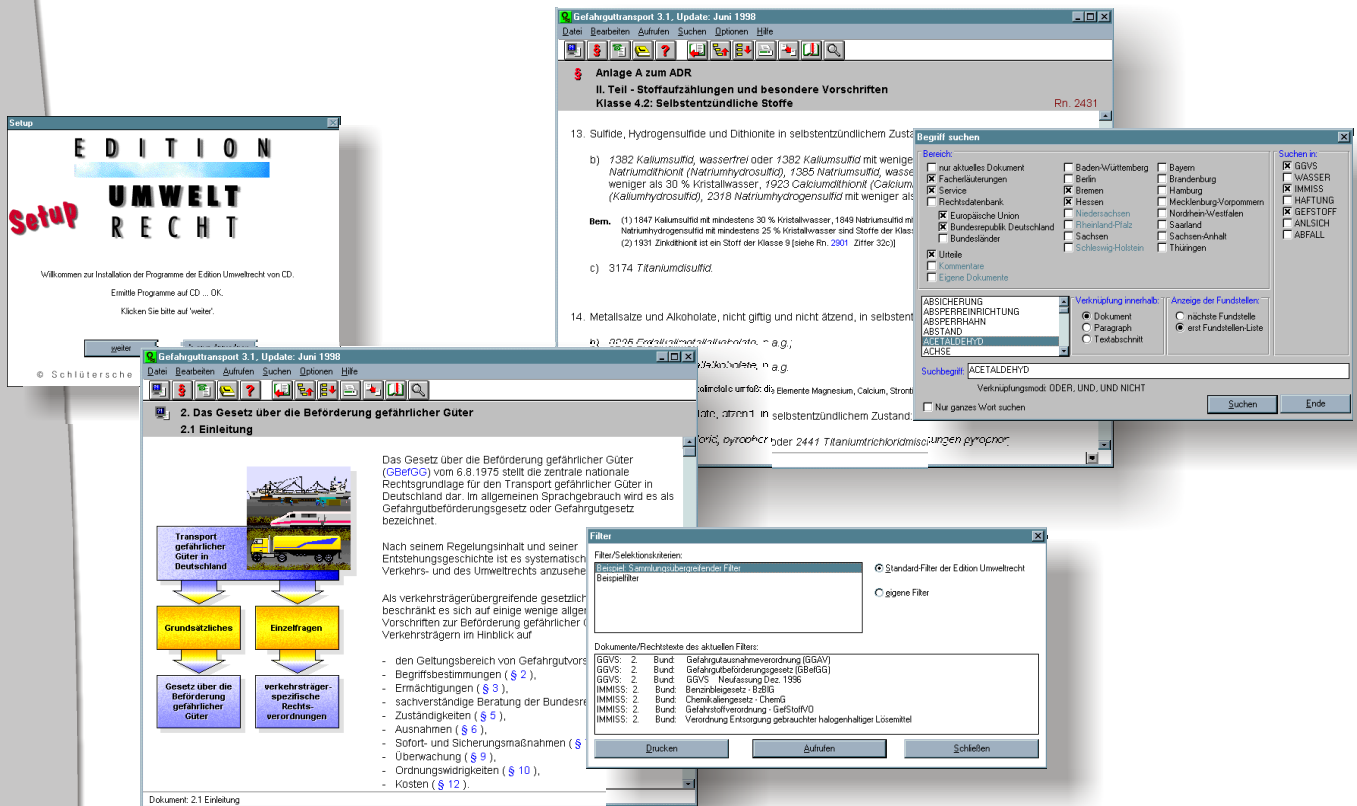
Setup

EDITION
UMWELT
RECHT

Setup

Willkommen zur Installation der Programme der Edition Umweltrecht von CD.

Ermittle Programme auf CD ... OK.

Klicken Sie bitte auf 'weiter'.

weiter

© Schlütersche

Gefahrguttransport 3.1, Update: Juni 1998

Datei Bearbeiten Aufrufen Suchen Optionen Hilfe

§ Anlage A zum ADR
II. Teil - Stoffaufzählungen und besondere Vorschriften
Klasse 4.2: Selbstentzündliche Stoffe
Rn. 2431

13. Sulfide, Hydrogensulfide und Dithionite in selbstentzündlichem Zusta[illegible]

b) 1382 Kaliumsulfid, wasserfrei oder 1382 Kaliumsulfid mit weniger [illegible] Natriumdithionit (Natriumhydrosulfit), 1385 Natriumsulfid, wasse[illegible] weniger als 30 % Kristallwasser, 1923 Calciumdithionit (Calcium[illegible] (Kaliumhydrosulfit), 2318 Natriumhydrogensulfid mit weniger als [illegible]

Bem. (1) 1847 Kaliumsulfid mit mindestens 30 % Kristallwasser, 1849 Natriumsulfid mi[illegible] Natriumhydrogensulfid mit mindestens 25 % Kristallwasser sind Stoffe der Klas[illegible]
(2) 1931 Zinkdithionit ist ein Stoff der Klasse 9 [siehe Rn. 2901 Ziffer 32c)]

c) 3174 Titaniumdisulfid.

14. Metallsalze und Alkoholate, nicht giftig und nicht ätzend, in selbstent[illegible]

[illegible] a.g.;
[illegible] a.g.
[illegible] Elemente Magnesium, Calcium, Stronti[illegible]
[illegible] selbstentzündlichem Zustand:
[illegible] oder 2441 Titaniumtrichloridmischungen pyrophor.

Begriff suchen

Bereich:
nur aktuelles Dokument
Fachérläuterungen
Service
Rechtsdatenbank
Europäische Union
Bundesrepublik Deutschland
Bundesländer
Urteile
Kommentare
Eigene Dokumente
Baden-Württemberg
Berlin
Bremen
Hessen
Niedersachsen
Rheinland-Pfalz
Sachsen
Schleswig-Holstein
Bayern
Brandenburg
Hamburg
Mecklenburg-Vorpommern
Nordrhein-Westfalen
Saarland
Sachsen-Anhalt
Thüringen

Suchen in:
GGVS
WASSER
IMMISS
HAFTUNG
GEFSTOFF
ANLSICH
ABFALL

ABSICHERUNG
ABSPERREINRICHTUNG
ABSPERRHAHN
ABSTAND
ACETALDEHYD
ACHSE

Verknüpfung innerhalb:
Dokument
Paragraph
Textabschnitt

Anzeige der Fundstellen:
nächste Fundstelle
erst Fundstellen-Liste

Suchbegriff: ACETALDEHYD
Verknüpfungsmodi: ODER, UND, UND NICHT

Nur ganzes Wort suchen
Suchen
Ende

Gefahrguttransport 3.1, Update: Juni 1998

Datei Bearbeiten Aufrufen Suchen Optionen Hilfe

2. Das Gesetz über die Beförderung gefährlicher Güter
2.1 Einleitung

Transport gefährlicher Güter in Deutschland

Grundsätzliches

Einzelfragen

Gesetz über die Beförderung gefährlicher Güter

verkehrsträgerspezifische Rechtsverordnungen

Das Gesetz über die Beförderung gefährlicher Güter (GBefGG) vom 6.8.1975 stellt die zentrale nationale Rechtsgrundlage für den Transport gefährlicher Güter in Deutschland dar. Im allgemeinen Sprachgebrauch wird es als Gefahrgutbeförderungsgesetz oder Gefahrgutgesetz bezeichnet.

Nach seinem Regelungsinhalt und seiner Entstehungsgeschichte ist es systematisch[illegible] Verkehrs- und des Umweltrechts anzuseh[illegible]

Als verkehrsträgerübergreifende gesetzlich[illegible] beschränkt es sich auf einige wenige allge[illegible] Vorschriften zur Beförderung gefährlicher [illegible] Verkehrsträgern im Hinblick auf

- den Geltungsbereich von Gefahrgutvors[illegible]
- Begriffsbestimmungen ( § 2 ),
- Ermächtigungen ( § 3 ),
- sachverständige Beratung der Bundesre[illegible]
- Zuständigkeiten ( § 5 ),
- Ausnahmen ( § 6 ),
- Sofort- und Sicherungsmaßnahmen ( §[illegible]
- Überwachung ( § 9 ),
- Ordnungswidrigkeiten ( § 10 ),
- Kosten ( § 12 ).

Dokument: 2.1 Einleitung

Filter

Filter/Selektionskriterien:
Beispiel: Sammlungsübergreifender Filter
Beispielfilter

Standard-Filter der Edition Umweltrecht
eigene Filter

Dokumente/Rechtstexte des aktuellen Filters:
GGVS: 2. Bund: Gefahrgutausnahmeverordnung (GGAV)
GGVS: 2. Bund: Gefahrgutbeförderungsgesetz (GBefGG)
GGVS: 2. Bund: GGVS Neufassung Dez. 1996
IMMISS: 2. Bund: Benzinbleigesetz - BzBlG
IMMISS: 2. Bund: Chemikaliengesetz - ChemG
IMMISS: 2. Bund: Gefahrstoffverordnung - GefStoffVO
IMMISS: 2. Bund: Verordnung Entsorgung gebrauchter halogenhaltiger Lösemittel

Drucken
Aufrufen
Schließen